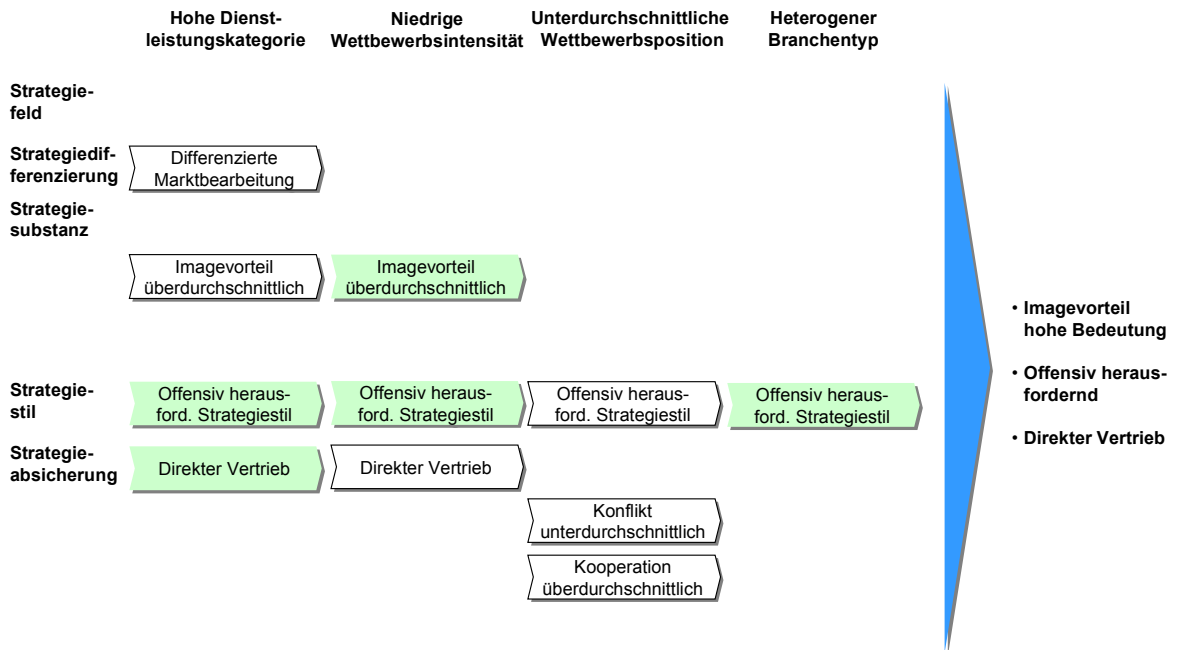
Hohe Dienstleistungskategorie

Niedrige Wettbewerbsintensität

Unterdurchschnittliche Wettbewerbsposition

Heterogener Branchentyp

Strategiefeld

Strategiedifferenzierung

Differenzierte Marktbearbeitung

Strategiesubstanz

Imagevorteil überdurchschnittlich

Imagevorteil überdurchschnittlich

Strategiestil

Offensiv herausford. Strategiestil

Offensiv herausford. Strategiestil

Offensiv herausford. Strategiestil

Offensiv herausford. Strategiestil

Strategieabsicherung

Direkter Vertrieb

Direkter Vertrieb

Konflikt unterdurchschnittlich

Kooperation überdurchschnittlich

• Imagevorteil hohe Bedeutung

• Offensiv herausfordernd

• Direkter Vertrieb